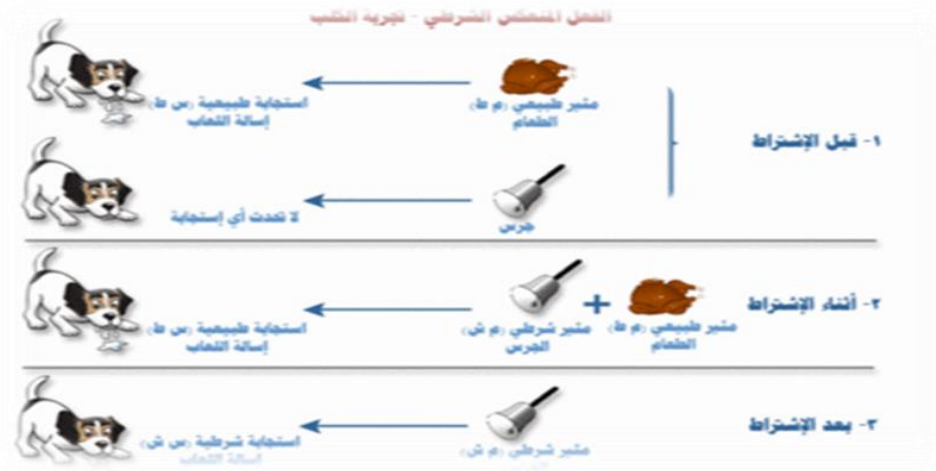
الفعل المنعكس الشرطي - تجربة الكلب

١- قبل الإشتراط

مثير طبيعي (م ط)
الطعام

استجابة طبيعية (س ط)
إسالة اللعاب

جرس

لا تحدث أي إستجابة

٢- أثناء الإشتراط

مثير طبيعي (م ط)
الطعام

+

مثير شرطي (م ش)
الجرس

استجابة طبيعية (س ط)
إسالة اللعاب

٣- بعد الإشتراط

مثير شرطي (م ش)
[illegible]

استجابة شرطية (س ش)
إسالة اللعاب